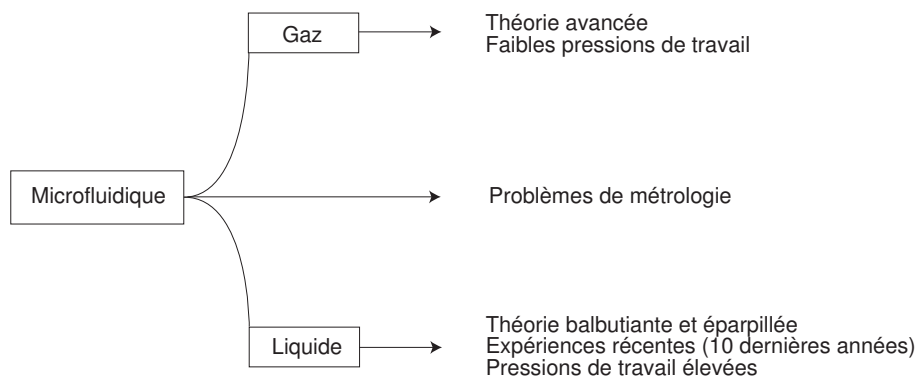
Gaz

Théorie avancée
Faibles pressions de travail

Microfluidique

Problèmes de métrologie

Liquide

Théorie balbutiante et éparpillée
Expériences récentes (10 dernières années)
Pressions de travail élevées